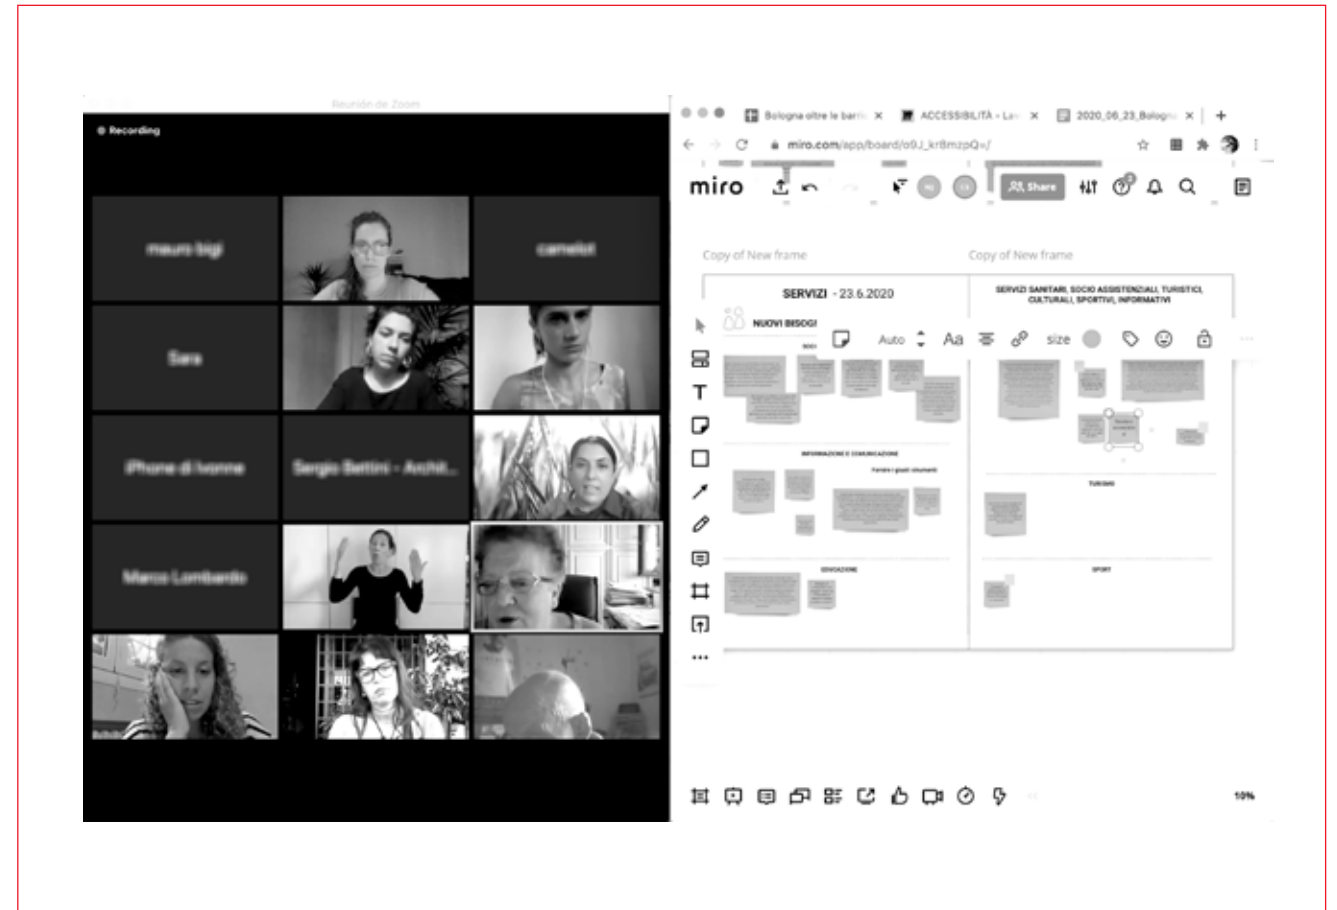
Reunión de Zoom

Recording

mauro bigi

camelot

Sara

iPhone di Ivonne

Sergio Bettini - Archit...

Marco Lombardo

Bologna oltre le barri... ×

ACCESSIBILITÀ - La... ×

2020_06_23_Bologna ×

+

miro.com/app/board/o9J_kr8mzpQ=/

miro

Share

Copy of New frame

Copy of New frame

SERVIZI - 23.6.2020

SERVIZI SANITARI, SOCIO ASSISTENZIALI, TURISTICI, CULTURALI, SPORTIVI, INFORMATIVI

NUOVI BISOGI

Auto

Aa

size

INFORMAZIONE E COMUNICAZIONE

TURISMO

EDUCAZIONE

SPORT

10%